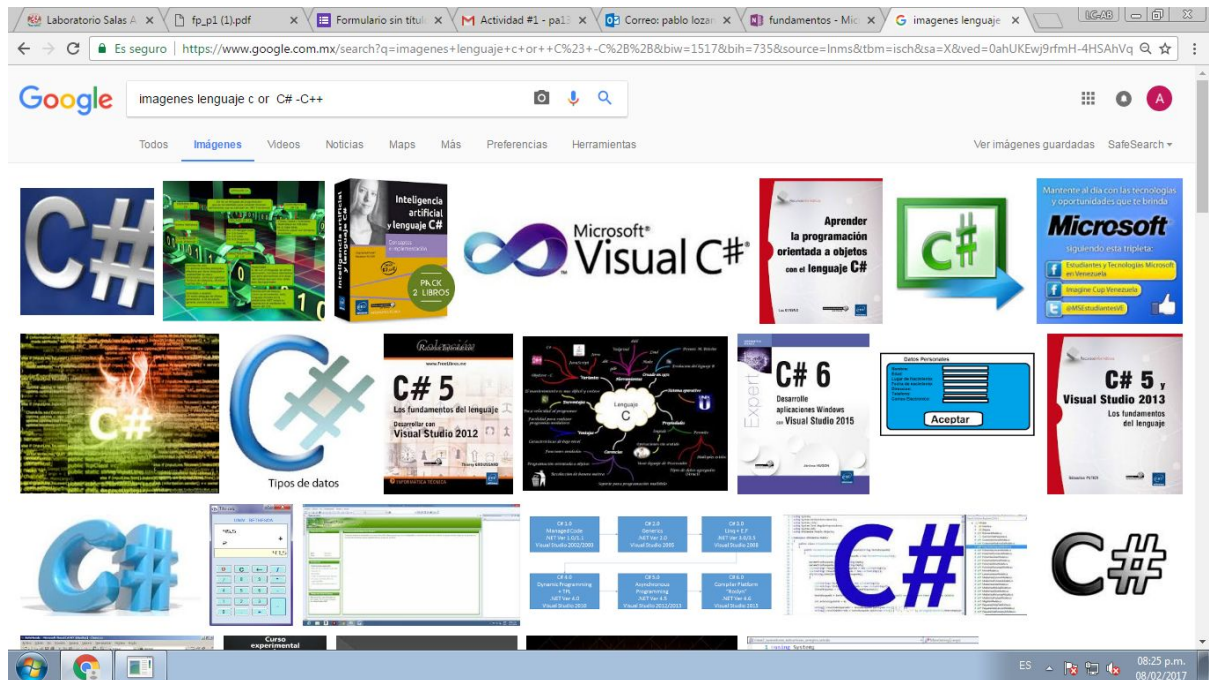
Laboratorio Salas A × | fp_p1 (1).pdf × | Formulario sin títul × | Actividad #1 - pa1 × | Correo: pablo lozan × | fundamentos - Mic × | imagenes lenguaje × | LC-AB

Es seguro | https://www.google.com.mx/search?q=imagenes+lenguaje+c+or++C%23+-C%2B%2B&biw=1517&bih=735&source=lnms&tbm=isch&sa=X&ved=0ahUKEwj9rfmH-4HSAhVq

Google imagenes lenguaje c or C# -C++

A

Todos Imágenes Videos Noticias Maps Más Preferencias Herramientas Ver imágenes guardadas SafeSearch

C#

Inteligencia artificial y lenguaje C# PACK 2 LIBROS

Microsoft® Visual C#

Aprender la programación orientada a objetos con el lenguaje C#

C#

Mantente al día con las tecnologías y oportunidades que te brinda Microsoft siguiendo esta tripleta: Estudiantes y Tecnologías Microsoft en Venezuela Imagine Cup Venezuela @MSEstudiantesVE

C#

Tipos de datos

C# 5 Los fundamentos del lenguaje Desarrollar con Visual Studio 2012

Lenguaje C

C# 6 Desarrolle aplicaciones Windows con Visual Studio 2015

Datos Personales Aceptar

C# 5 y Visual Studio 2013 Los fundamentos del lenguaje

C#

C# 1.0 Managed Code .NET Ver 1.0/1.1 Visual Studio 2002/2003
C# 2.0 Generics .NET Ver 2.0 Visual Studio 2005
C# 3.0 Linq + 3.7 .NET Ver 3.0/3.5 Visual Studio 2008
C# 4.0 Dynamic Programming + TPL .NET Ver 4.0 Visual Studio 2010
C# 5.0 Asynchronous Programming .NET Ver 4.5 Visual Studio 2012/2013
C# 6.0 Compiler Platform "Roslyn" .NET Ver 4.6 Visual Studio 2015

C#

C#

Curso experimental

ES 08:25 p.m. 08/02/2017